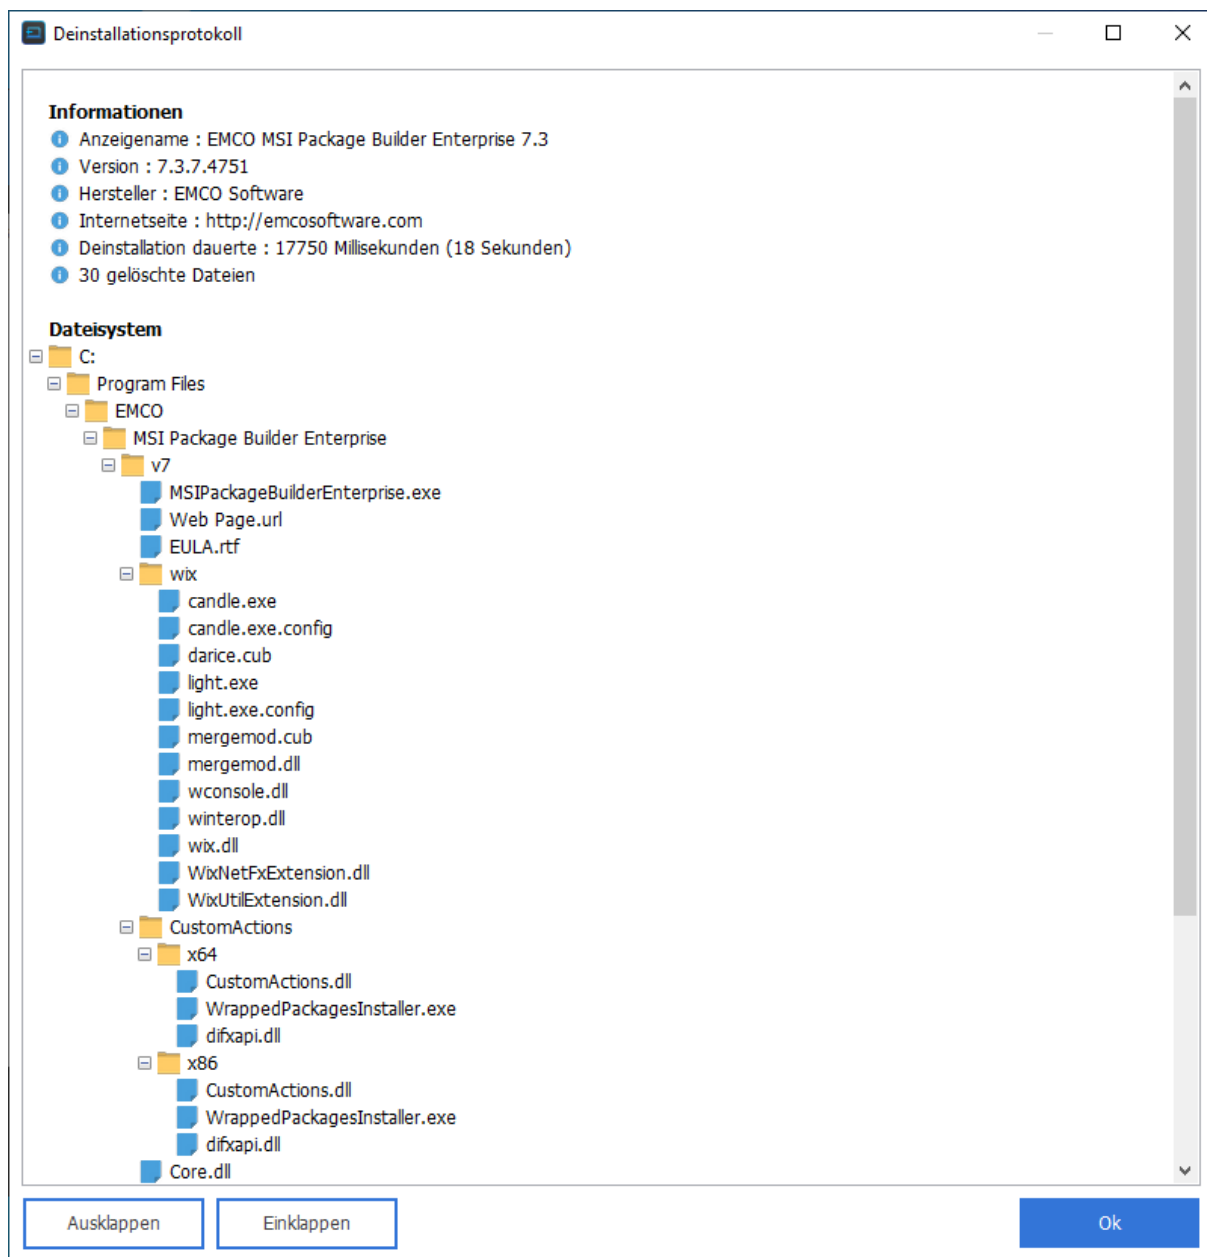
Deinstallationsprotokoll

Informationen
Anzeigename : EMCO MSI Package Builder Enterprise 7.3
Version : 7.3.7.4751
Hersteller : EMCO Software
Internetseite : http://emcosoftware.com
Deinstallation dauerte : 17750 Millisekunden (18 Sekunden)
30 gelöschte Dateien

Dateisystem
C:
Program Files
EMCO
MSI Package Builder Enterprise
v7
MSIPackageBuilderEnterprise.exe
Web Page.url
EULA.rtf
wix
candle.exe
candle.exe.config
darice.cub
light.exe
light.exe.config
mergemod.cub
mergemod.dll
wconsole.dll
winterop.dll
wix.dll
WixNetFxExtension.dll
WixUtilExtension.dll
CustomActions
x64
CustomActions.dll
WrappedPackagesInstaller.exe
difxapi.dll
x86
CustomActions.dll
WrappedPackagesInstaller.exe
difxapi.dll
Core.dll

Ausklappen
Einklappen
Ok